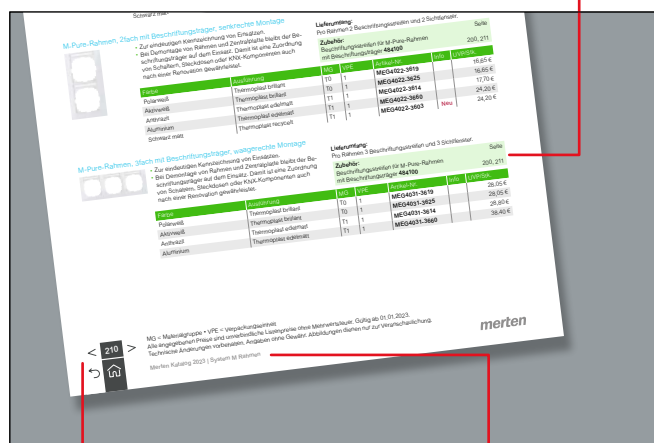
Schwarz matt

M-Pure-Rahmen, 2fach mit Beschriftungsträger, senkrechte Montage

• Zur eindeutigen Kennzeichnung von Einsätzen.
• Bei Demontage von Rahmen und Zentralplatte bleibt der Beschriftungsträger auf dem Einsatz. Damit ist eine Zuordnung von Schaltern, Steckdosen oder KNX-Komponenten auch nach einer Renovation gewährleistet.

Lieferumfang:
Pro Rahmen 2 Beschriftungsstreifen und 2 Schiffenster.

Zubehör: Seite
Beschriftungsstreifen für M-Pure-Rahmen mit Beschriftungsträger 484100 200, 211

| Farbe | Ausführung | MG | VPE | Artikel-Nr. | Info | UVP/Stk. |
|---|---|---|---|---|---|---|
| Polarweiß | Thermoplast brillant | T0 | 1 | MEG4022-3619 | | 16,85 € |
| Aktivweiß | Thermoplast brillant | T0 | 1 | MEG4022-3625 | | 16,85 € |
| Anthrazit | Thermoplast edelmatt | T1 | 1 | MEG4022-3614 | | 17,70 € |
| Aluminium | Thermoplast edelmatt | T1 | 1 | MEG4022-3660 | | 24,20 € |
| Schwarz matt | Thermoplast recycelt | T1 | 1 | MEG4022-3603 | Neu | 24,20 € |

M-Pure-Rahmen, 3fach mit Beschriftungsträger, waagerechte Montage

• Zur eindeutigen Kennzeichnung von Einsätzen.
• Bei Demontage von Rahmen und Zentralplatte bleibt der Beschriftungsträger auf dem Einsatz. Damit ist eine Zuordnung von Schaltern, Steckdosen oder KNX-Komponenten auch nach einer Renovation gewährleistet.

Lieferumfang:
Pro Rahmen 3 Beschriftungsstreifen und 3 Sichtfenster.

Zubehör: Seite
Beschriftungsstreifen für M-Pure-Rahmen mit Beschriftungsträger 484100 200, 211

| Farbe | Ausführung | MG | VPE | Artikel-Nr. | Info | UVP/Stk. |
|---|---|---|---|---|---|---|
| Polarweiß | Thermoplast brillant | T0 | 1 | MEG4031-3619 | | 28,05 € |
| Aktivweiß | Thermoplast brillant | T0 | 1 | MEG4031-3625 | | 28,05 € |
| Anthrazit | Thermoplast edelmatt | T1 | 1 | MEG4031-3614 | | 28,80 € |
| Aluminium | Thermoplast edelmatt | T1 | 1 | MEG4031-3660 | | 38,40 € |

MG = Materialgruppe • VPE = Verpackungseinheit
Alle angegebenen Preise sind unverbindliche Listenpreise ohne Mehrwertsteuer. Gültig ab 01.01.2023.
Technische Änderungen vorbehalten. Angaben ohne Gewähr. Abbildungen dienen nur zur Veranschaulichung.

merten

< 210 >
Merten Katalog 2023 | System M Rahmen